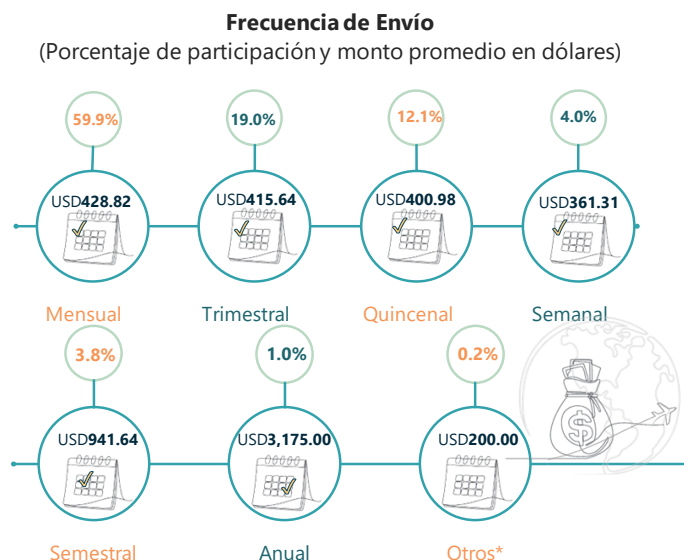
Frecuencia de Envío
(Porcentaje de participación y monto promedio en dólares)

59.9%
USD428.82
Mensual

19.0%
USD415.64
Trimestral

12.1%
USD400.98
Quincenal

4.0%
USD361.31
Semanal

3.8%
USD941.64
Semestral

1.0%
USD3,175.00
Anual

0.2%
USD200.00
Otros*